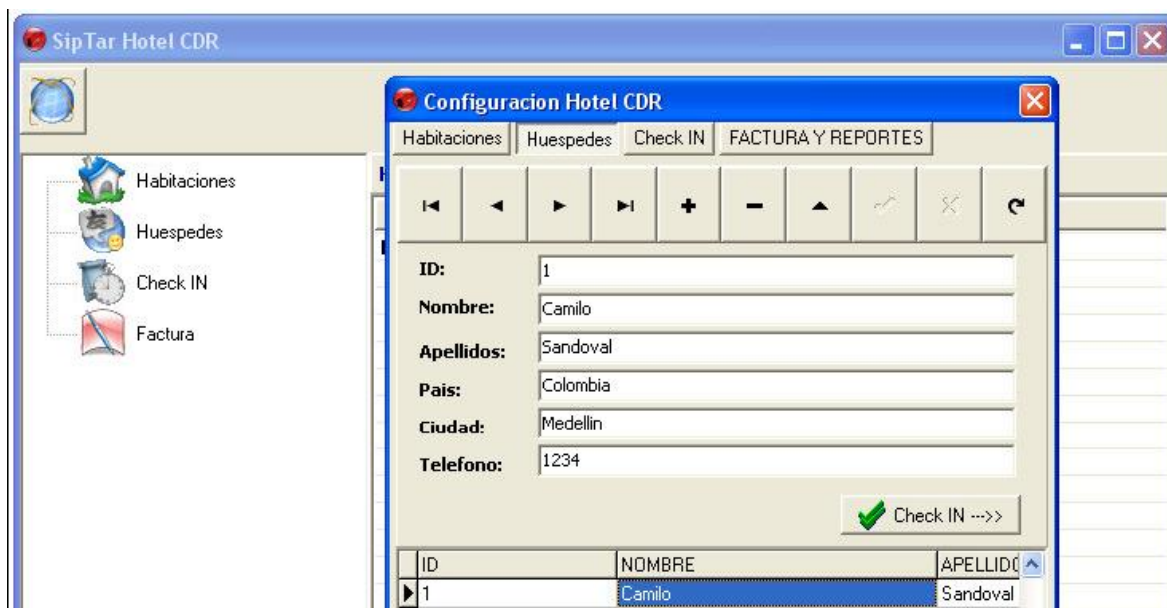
SipTar Hotel CDR

Habitaciones
Huespedes
Check IN
Factura

Configuracion Hotel CDR

Habitaciones | Huespedes | Check IN | FACTURA Y REPORTES

ID: 1
Nombre: Camilo
Apellidos: Sandoval
Pais: Colombia
Ciudad: Medellin
Telefono: 1234

Check IN --->>

| ID | NOMBRE | APELLID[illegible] |
|---|---|---|
| 1 | Camilo | Sandoval |